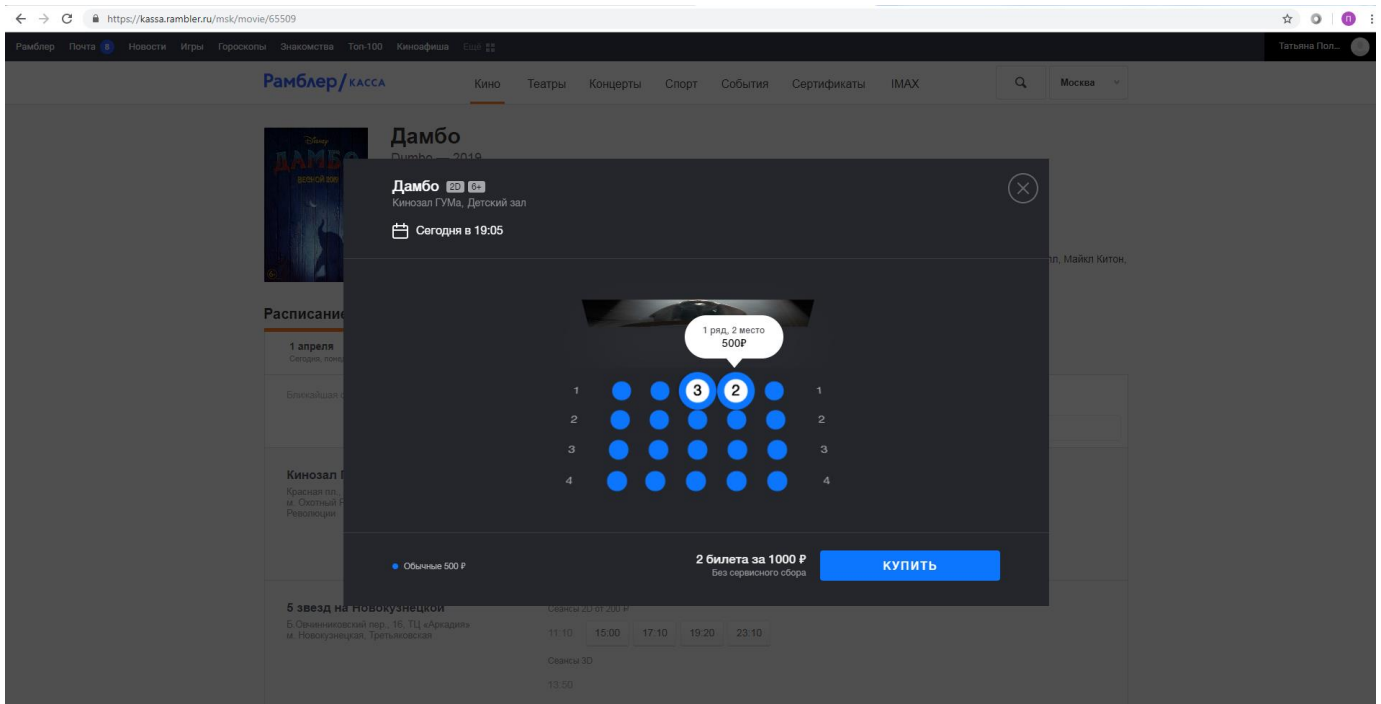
https://kassa.rambler.ru/msk/movie/65509

Рамблер Почта 8 Новости Игры Гороскопы Знакомства Топ-100 Киноафиша Ещё

Татьяна Пол...

Рамблер/касса

Кино Театры Концерты Спорт События Сертификаты IMAX

Москва

Дамбо

Dumbo — 2019

Disney
ДАМБО

...лл, Майкл Китон,

Расписание

1 апреля
Сегодня, пон...

Ближайшая с...

Кинозал Г...
Красная пл...
м. Охотный Р...
Революции

5 звезд на Новокузнецкой
Б.Овчинниковский пер., 16, ТЦ «Аркадия»
м. Новокузнецкая, Третьяковская

Сеансы 2D от 200 ₽
11:10 15:00 17:10 19:20 23:10
Сеансы 3D
13:50

Дамбо 2D 6+
Кинозал ГУМа, Детский зал

Сегодня в 19:05

1 ряд, 2 место
500₽

1 3 2 1
2 2
3 3
4 4

Обычные 500 ₽

2 билета за 1000 ₽
Без сервисного сбора

КУПИТЬ